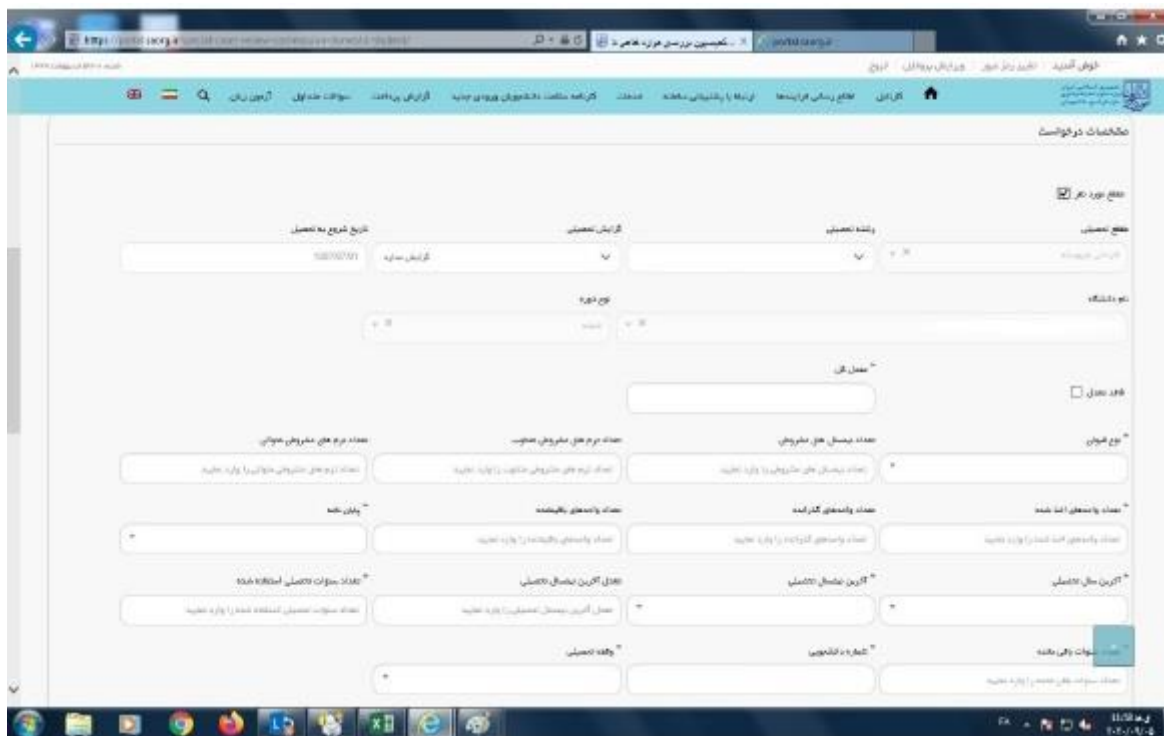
خوش آمدید | تغییر رمز عبور | ویرایش پروفایل | خروج

کارتابل | اطلاع رسانی فرایندها | ارتباط با پشتیبانی سامانه | خدمات | کارنامه سلامت دانشجویان ورودی جدید | گزارش پرداخت | سوالات متداول | آزمون زبان

مشخصات درخواست

مقطع مورد نظر ☑

مقطع تحصیلی | رشته تحصیلی | گرایش تحصیلی | تاریخ شروع به تحصیل

گرایش سایر

نام دانشگاه | نوع دوره

* معدل کل

فاقد معدل ☐

* نوع فوق | تعداد نیمسال های مشروطی | تعداد ترم های مشروطی متناوب | تعداد ترم های مشروطی متوالی

* تعداد واحدهای اخذ شده | تعداد واحدهای گذرانده | تعداد واحدهای باقیمانده | * پایان نامه

* آخرین سال تحصیلی | * آخرین نیمسال تحصیلی | معدل آخرین نیمسال تحصیلی | * تعداد سنوات تحصیلی استفاده شده

* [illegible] سنوات باقی مانده | * شماره دانشجویی | * وقفه تحصیلی